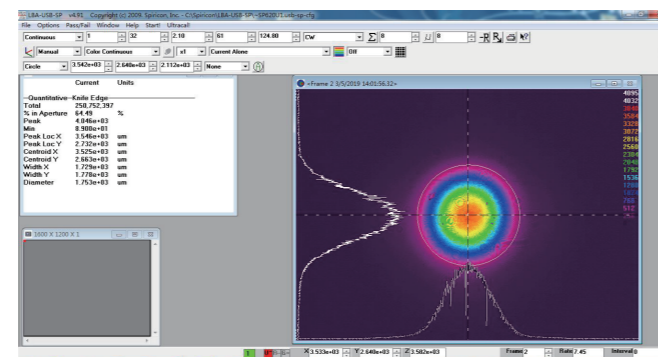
LBA-USB-SP v4.91 Copyright (c) 2006 Spiricon, Inc. - C:\Spiricon\LBA-USB-SP\SP620U.usb-sp-cfg
File Options Pass/Fail Window Help Start! Ultracall
Continuous 1 32 2.10 61 124.00 CW 8 8
Manual Color Continuous x1 Current Alone Off
Circle 3.542e+03 2.640e+03 2.112e+03 None

| | Current | Units |
|---|---|---|
| Quantitative Knife Edge | | |
| Total | 250,752,397 | |
| % in Aperture | 64.49 | % |
| Peak | 4.046e+03 | |
| Min | 8.900e+01 | |
| Peak Loc X | 3.546e+03 | um |
| Peak Loc Y | 2.732e+03 | um |
| Centroid X | 3.525e+03 | um |
| Centroid Y | 2.663e+03 | um |
| Width X | 1.729e+03 | um |
| Width Y | 1.778e+03 | um |
| Diameter | 1.753e+03 | um |

1600 X 1200 X 1

Frame 2 3/5/2019 14:01:56.32

4095
4032
3840
3584
3328
3072
2816
2560
2304
2048
1792
1536
1280
1024
768
512
256

X 3.533e+03 Y 2.640e+03 Z 3.582e+03 Frame 2 Rate 2.45 Interval